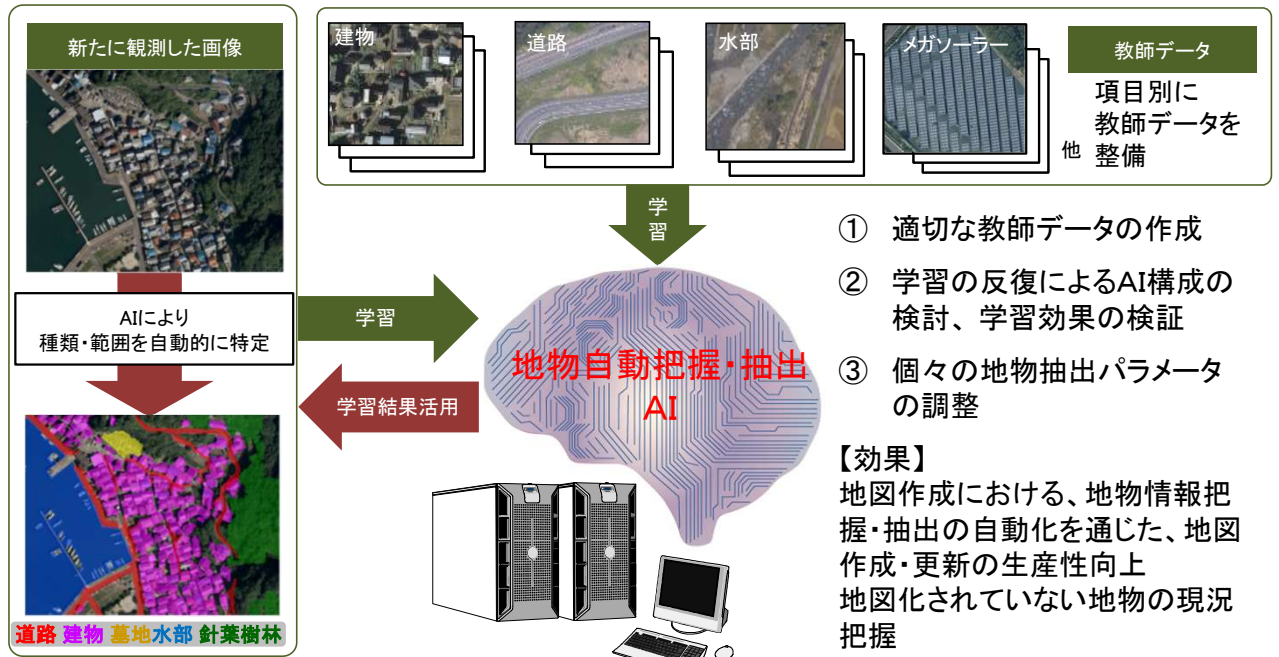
新たに観測した画像

AIにより
種類・範囲を自動的に特定

道路 建物 墓地 水部 針葉樹林

建物

道路

水部

メガソーラー

他

教師データ

項目別に
教師データを
整備

学
習

学習

学習結果活用

地物自動把握・抽出
AI

① 適切な教師データの作成

② 学習の反復によるAI構成の検討、学習効果の検証

③ 個々の地物抽出パラメータの調整

【効果】
地図作成における、地物情報把握・抽出の自動化を通じた、地図作成・更新の生産性向上
地図化されていない地物の現況把握